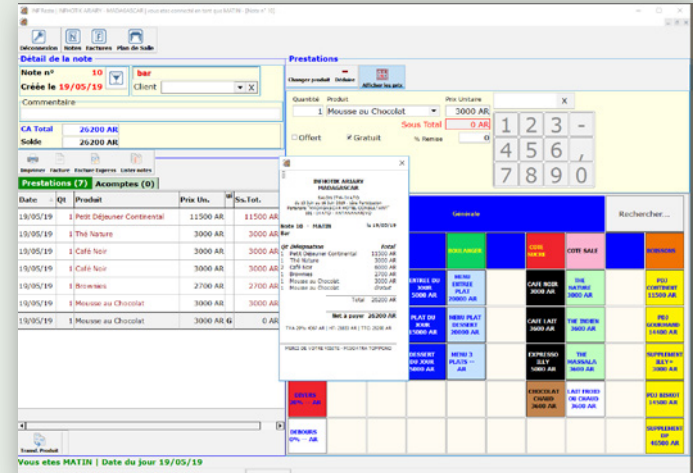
HP Resto | IMHOTIK ARIARY - MADAGASCAR | vous etes connecté en tant que MATIN - [Note n° 10]

Déconnexion Notes Factures Plan de Salle

Détail de la note

Note n° 10 bar
Créée le 19/05/19 Client X

Commentaire

CA Total 26200 AR
Solde 26200 AR

Imprimer Facture Facture Express Lister notes

Prestations (7) Acomptes (0)

| Date | Qt | Produit | Prix Un. | Ss.Tot. |
|---|---|---|---|---|
| 19/05/19 | 1 | Petit Déjeuner Continental | 11500 AR | 11500 AR |
| 19/05/19 | 1 | Thé Nature | 3000 AR | 3000 AR |
| 19/05/19 | 1 | Café Noir | 3000 AR | 3000 AR |
| 19/05/19 | 1 | Café Noir | 3000 AR | 3000 AR |
| 19/05/19 | 1 | Brownies | 2700 AR | 2700 AR |
| 19/05/19 | 1 | Mousse au Chocolat | 3000 AR | 3000 AR |
| 19/05/19 | 1 | Mousse au Chocolat | 3000 AR G | 0 AR |

Transf. Produit

Prestations

Changer produit Retirer Afficher les prix

Quantité Produit Prix Unitaire X
1 Mousse au Chocolat 3000 AR
Sous Total 0 AR
Offert Gratuit % Remise 0

1 2 3 -
4 5 6 ,
7 8 9 0

IMHOTIK ARIARY
MADAGASCAR

Note 10 MATIN le 19/05/19
Bar

| Qt Désignation | Total |
|---|---|
| 1 Petit Déjeuner Continental | 11500 AR |
| 1 Thé Nature | 3000 AR |
| 2 Café Noir | 6000 AR |
| 1 Brownies | 2700 AR |
| 1 Mousse au Chocolat | 3000 AR |
| 1 Mousse au Chocolat | Gratuit |

Total 26200 AR

Net a payer 26200 AR

Générale Rechercher...

BOULANGER CAFE SUCRE COTE SALE BOISSONS

ENTREE DU JOUR 3000 AR
MENU ENTREE PLAT 20000 AR
CAFE NOIR 3000 AR
THE NATURE 3000 AR
PDJ CONTINENT 11500 AR

PLAT DU JOUR 15000 AR
MENU PLAT DESSERT 30000 AR
CAFE LAIT 3600 AR
THE INDIEN 3600 AR
PDJ GOURMAND 14400 AR

DESSERT DU JOUR 5000 AR
MENU 3 PLATS -- AR
EXPRESSO ILLY 3600 AR
THE MASSALA 3600 AR
SUPPLEMENT ILLY+ 3000 AR

CHOCOLAT CHAUD 3600 AR
LAIT FROID OU CHAUD 3600 AR
PDJ ENFANT 14500 AR

DIVERS 20% -- AR
SUPPLEMENT DP 46500 AR

DEBOURS 0% -- AR

Vous etes MATIN | Date du jour 19/05/19